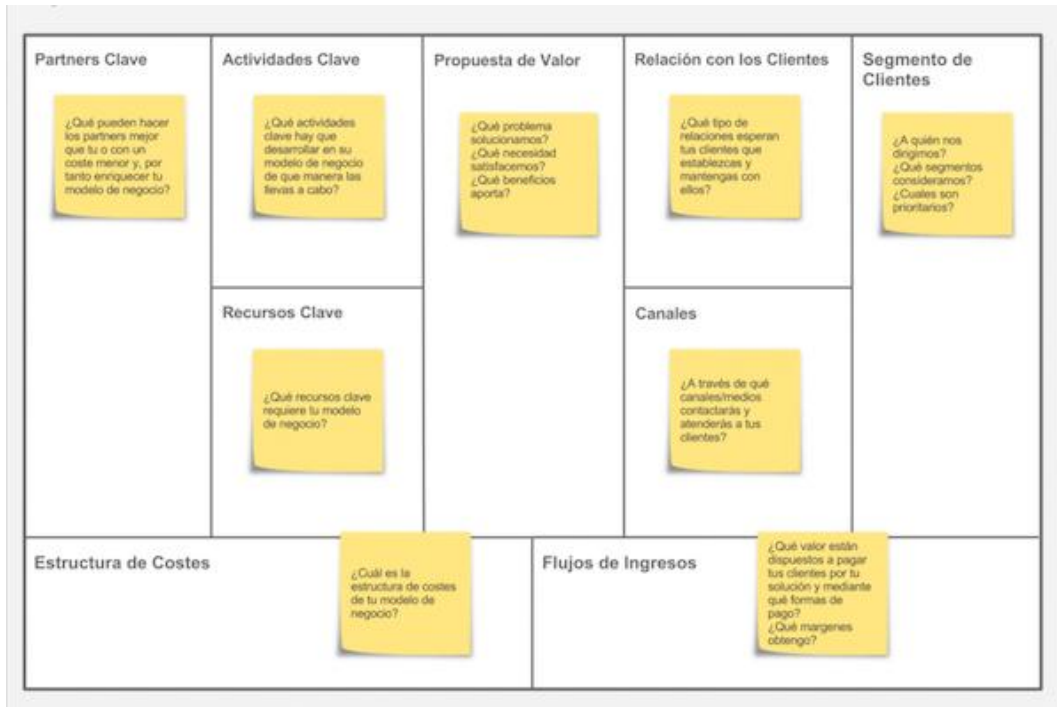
Partners Clave

¿Qué pueden hacer los partners mejor que tu o con un coste menor y, por tanto enriquecer tu modelo de negocio?

Actividades Clave

¿Qué actividades clave hay que desarrollar en su modelo de negocio de que manera las llevas a cabo?

Propuesta de Valor

¿Qué problema solucionamos? ¿Qué necesidad satisfacemos? ¿Qué beneficios aporta?

Relación con los Clientes

¿Qué tipo de relaciones esperan tus clientes que establezcas y mantengas con ellos?

Segmento de Clientes

¿A quién nos dirigimos? ¿Qué segmentos consideramos? ¿Cuales son prioritarios?

Recursos Clave

¿Qué recursos clave requiere tu modelo de negocio?

Canales

¿A través de qué canales/medios contactarás y atenderás a tus clientes?

Estructura de Costes

¿Cuál es la estructura de costes de tu modelo de negocio?

Flujos de Ingresos

¿Qué valor están dispuestos a pagar tus clientes por tu solución y mediante qué formas de pago? ¿Qué margenes obtengo?